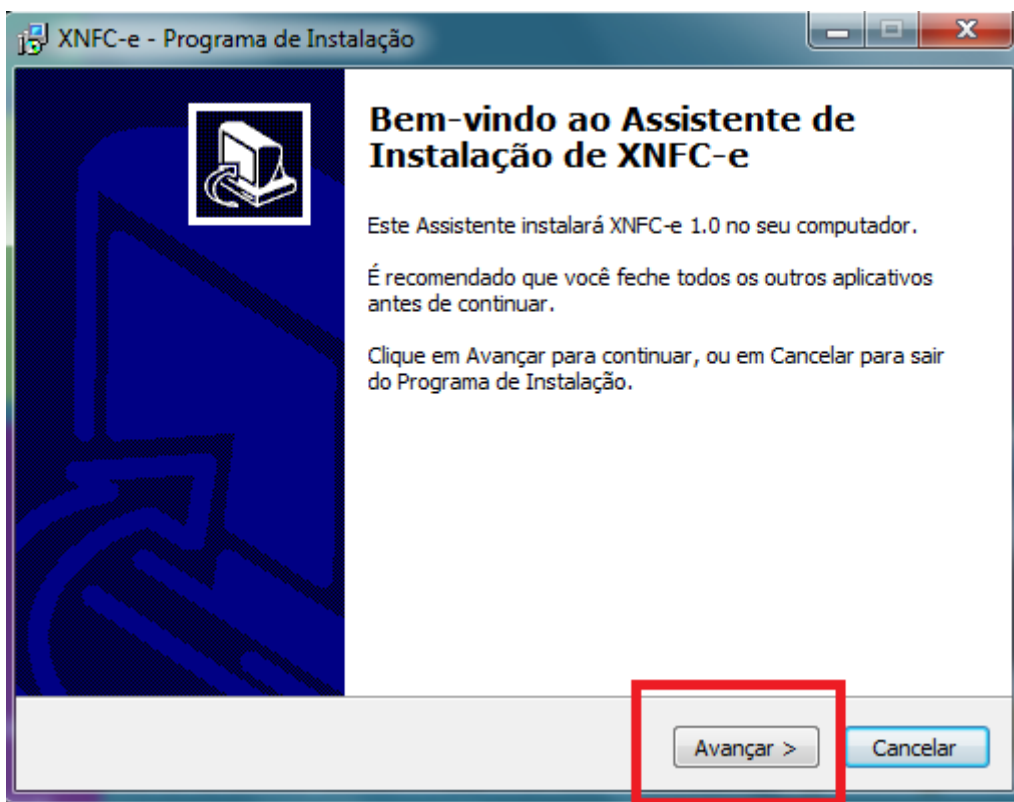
XNFC-e - Programa de Instalação

Bem-vindo ao Assistente de Instalação de XNFC-e

Este Assistente instalará XNFC-e 1.0 no seu computador.

É recomendado que você feche todos os outros aplicativos antes de continuar.

Clique em Avançar para continuar, ou em Cancelar para sair do Programa de Instalação.

Avançar >

Cancelar